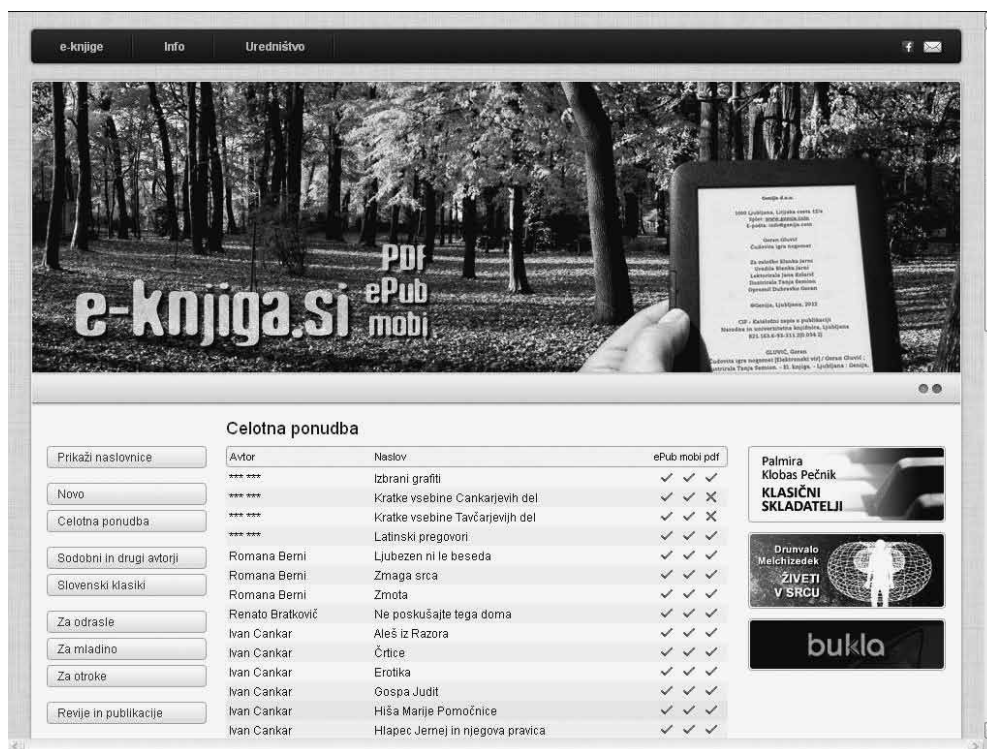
e-knjige Info Uredništvo

e-knjiga.si

PDF
ePub
mobi

Celotna ponudba

Prikaži naslovnice

Novo

Celotna ponudba

Sodobni in drugi avtorji

Slovenski klasiki

Za odrasle

Za mladino

Za otroke

Revije in publikacije

| Avtor | Naslov | ePub | mobi | pdf |
|---|---|---|---|---|
| *** *** | Izbrani grafiti | ✓ | ✓ | ✓ |
| *** *** | Kratke vsebine Cankarjevih del | ✓ | ✓ | ✗ |
| *** *** | Kratke vsebine Tavčarjevih del | ✓ | ✓ | ✗ |
| *** *** | Latinski pregovori | ✓ | ✓ | ✓ |
| Romana Berni | Ljubezen ni le beseda | ✓ | ✓ | ✓ |
| Romana Berni | Zmaga srca | ✓ | ✓ | ✓ |
| Romana Berni | Zmota | ✓ | ✓ | ✓ |
| Renato Bratkovič | Ne poskušajte tega doma | ✓ | ✓ | ✓ |
| Ivan Cankar | Aleš iz Razora | ✓ | ✓ | ✓ |
| Ivan Cankar | Črtice | ✓ | ✓ | ✓ |
| Ivan Cankar | Erotika | ✓ | ✓ | ✓ |
| Ivan Cankar | Gospa Judit | ✓ | ✓ | ✓ |
| Ivan Cankar | Hiša Marije Pomočnice | ✓ | ✓ | ✓ |
| Ivan Cankar | Hlapec Jernej in njegova pravica | ✓ | ✓ | ✓ |

Palmira Klobas Pečnik
KLASIČNI SKLADATELJI

Drunvalo Melchizedek
ŽIVETI V SRCU

bukla